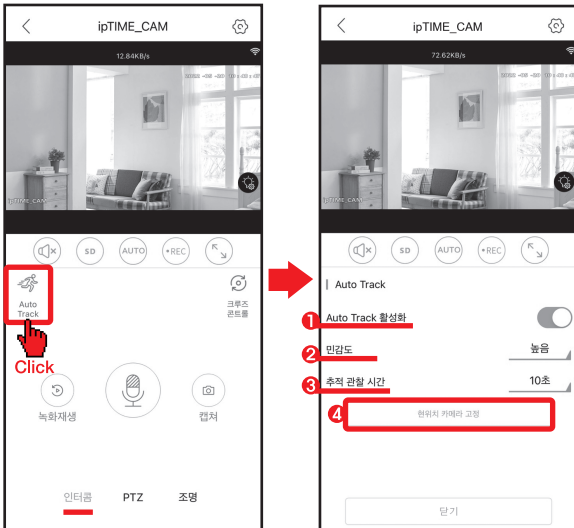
ipTIME_CAM

12.84KB/s

ipTIME_CAM

SD AUTO •REC

Auto Track

크루즈 콘트롤

Click

녹화재생

캡쳐

인터콤 PTZ 조명

ipTIME_CAM

72.62KB/s

ipTIME_CAM

SD AUTO •REC

Auto Track

1 Auto Track 활성화

2 민감도 높음

3 추적 관찰 시간 10초

4 현위치 카메라 고정

닫기